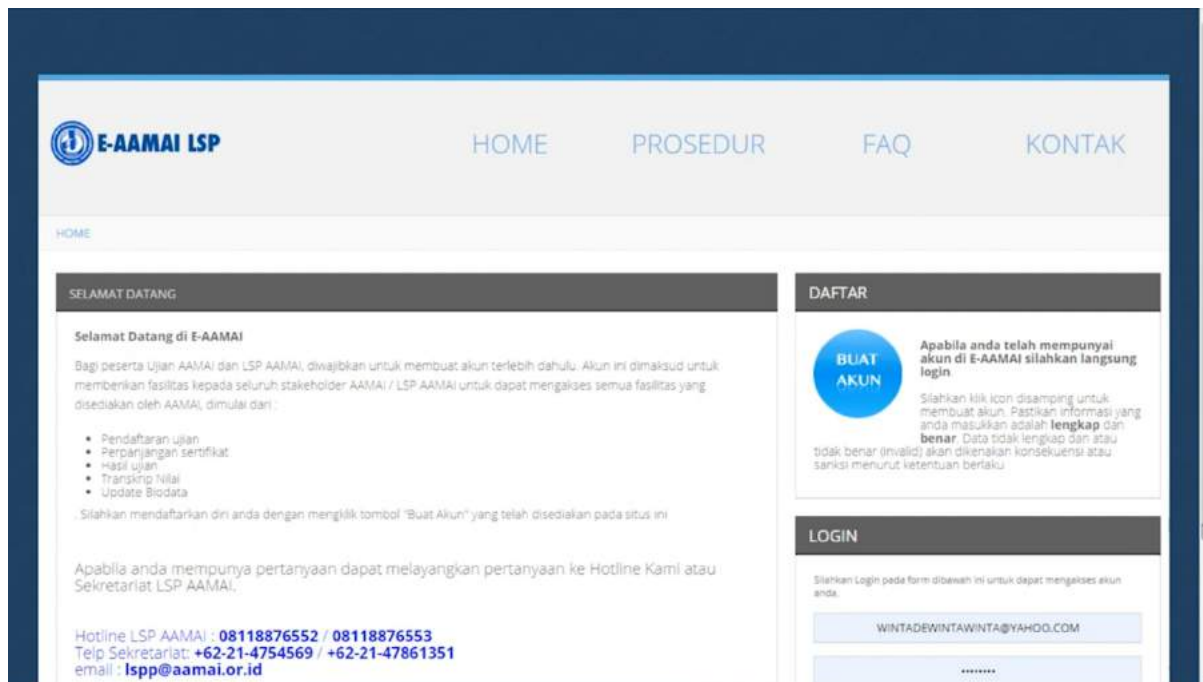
E-AAMAI LSP

HOME PROSEDUR FAQ KONTAK

HOME

SELAMAT DATANG

Selamat Datang di E-AAMAI

Bagi peserta Ujian AAMAI dan LSP AAMAI, diwajibkan untuk membuat akun terlebih dahulu. Akun ini dimaksud untuk memberikan fasilitas kepada seluruh stakeholder AAMAI / LSP AAMAI untuk dapat mengakses semua fasilitas yang disediakan oleh AAMAI, dimulai dari :

- Pendaftaran ujian
- Perpanjangan sertifikat
- Hasil ujian
- Transkrip Nilai
- Update Biodata

. Silahkan mendaftarkan diri anda dengan mengklik tombol "Buat Akun" yang telah disediakan pada situs ini

Apabila anda mempunya pertanyaan dapat melayangkan pertanyaan ke Hotline Kami atau Sekretariat LSP AAMAI.

Hotline LSP AAMAI : 08118876552 / 08118876553
Telp Sekretariat: +62-21-4754569 / +62-21-47861351
email : lspp@aamai.or.id

DAFTAR

BUAT AKUN

Apabila anda telah mempunyai akun di E-AAMAI silahkan langsung login

Silahkan klik icon disamping untuk membuat akun. Pastikan informasi yang anda masukkan adalah lengkap dan benar. Data tidak lengkap dan atau tidak benar (invalid) akan dikenakan konsekuensi atau sanksi menurut ketentuan berlaku

LOGIN

Silahkan Login pada form dibawah ini untuk dapat mengakses akun anda.

WINTADEWINTAWINTA@YAHOO.COM

••••••••